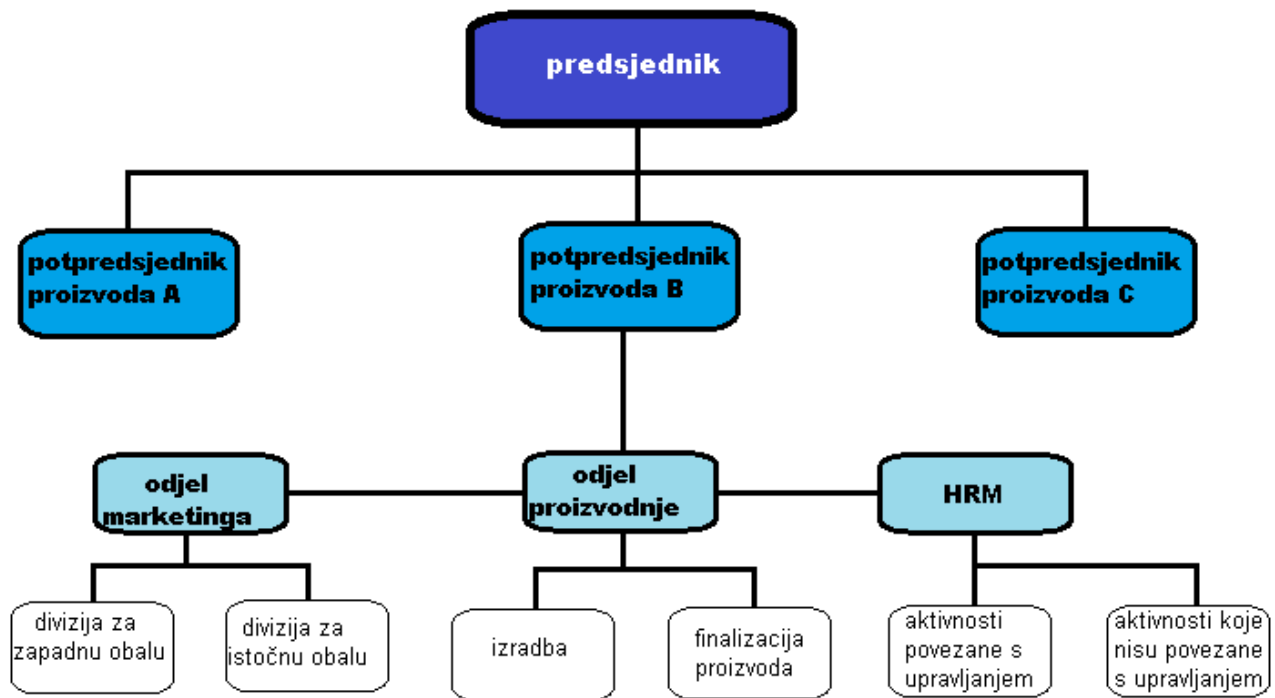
predsjednik

potpredsjednik proizvoda A

potpredsjednik proizvoda B

potpredsjednik proizvoda C

odjel marketinga

odjel proizvodnje

HRM

divizija za zapadnu obalu

divizija za istočnu obalu

izradba

finalizacija proizvoda

aktivnosti povezane s upravljanjem

aktivnosti koje nisu povezane s upravljanjem